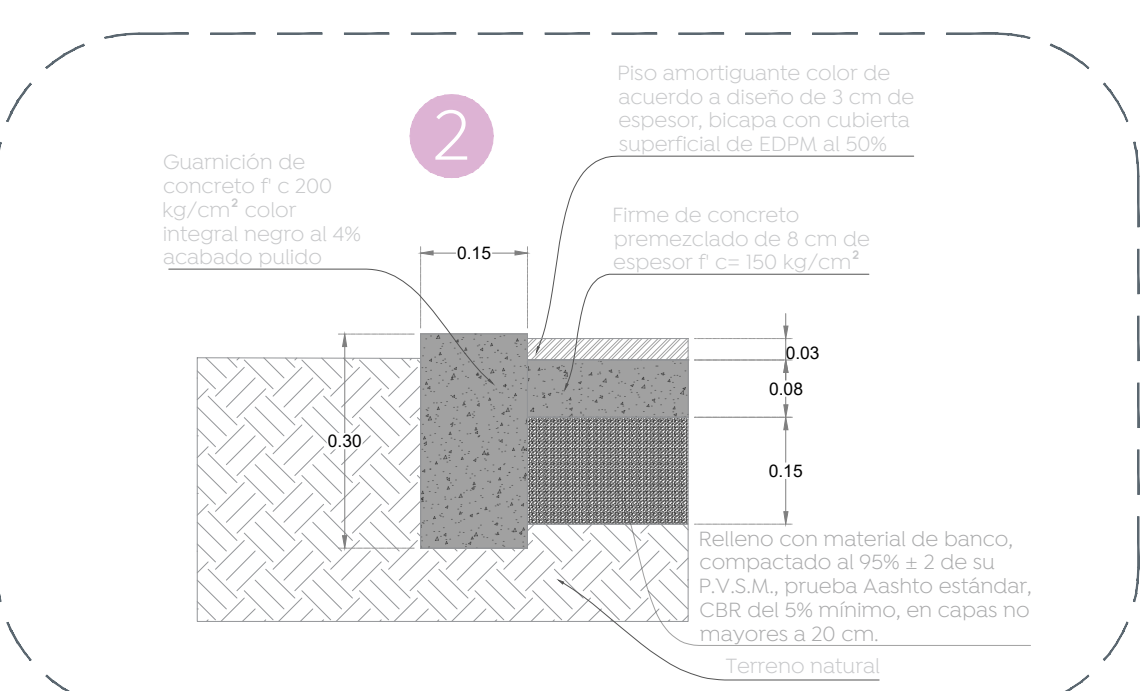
2

Piso amortiguante color de acuerdo a diseño de 3 cm de espesor, bicapa con cubierta superficial de EDPM al 50%

Guarnición de concreto f' c 200 kg/cm$^2$ color integral negro al 4% acabado pulido

Firme de concreto premezclado de 8 cm de espesor f' c= 150 kg/cm$^2$

0.15

0.30

0.03

0.08

0.15

Relleno con material de banco, compactado al 95% ± 2 de su P.V.S.M., prueba Aashto estándar, CBR del 5% mínimo, en capas no mayores a 20 cm.

Terreno natural